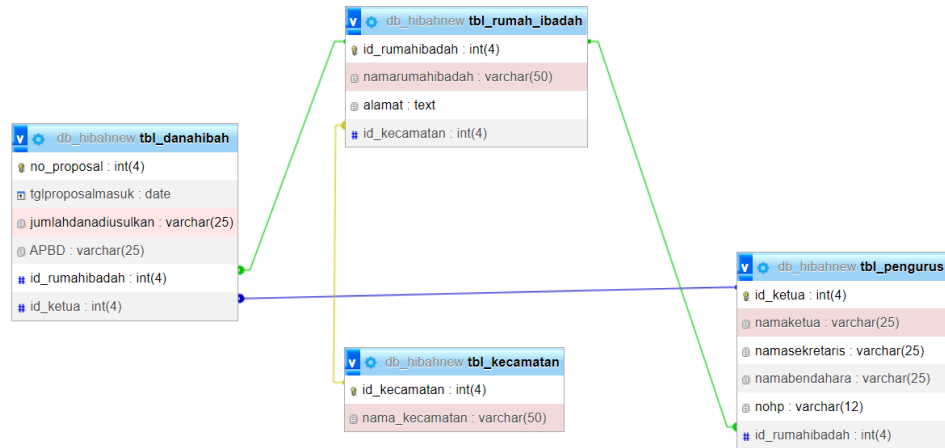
v db_hibahnew tbl_rumah_ibadah
id_rumahibadah : int(4)
namarumahibadah : varchar(50)
alamat : text
id_kecamatan : int(4)

v db_hibahnew tbl_danahibah
no_proposal : int(4)
tglproposalmasuk : date
jumlahdanadiusulkan : varchar(25)
APBD : varchar(25)
id_rumahibadah : int(4)
id_ketua : int(4)

v db_hibahnew tbl_pengurus
id_ketua : int(4)
namaketua : varchar(25)
namasekretaris : varchar(25)
namabendahara : varchar(25)
nohp : varchar(12)
id_rumahibadah : int(4)

v db_hibahnew tbl_kecamatan
id_kecamatan : int(4)
nama_kecamatan : varchar(50)